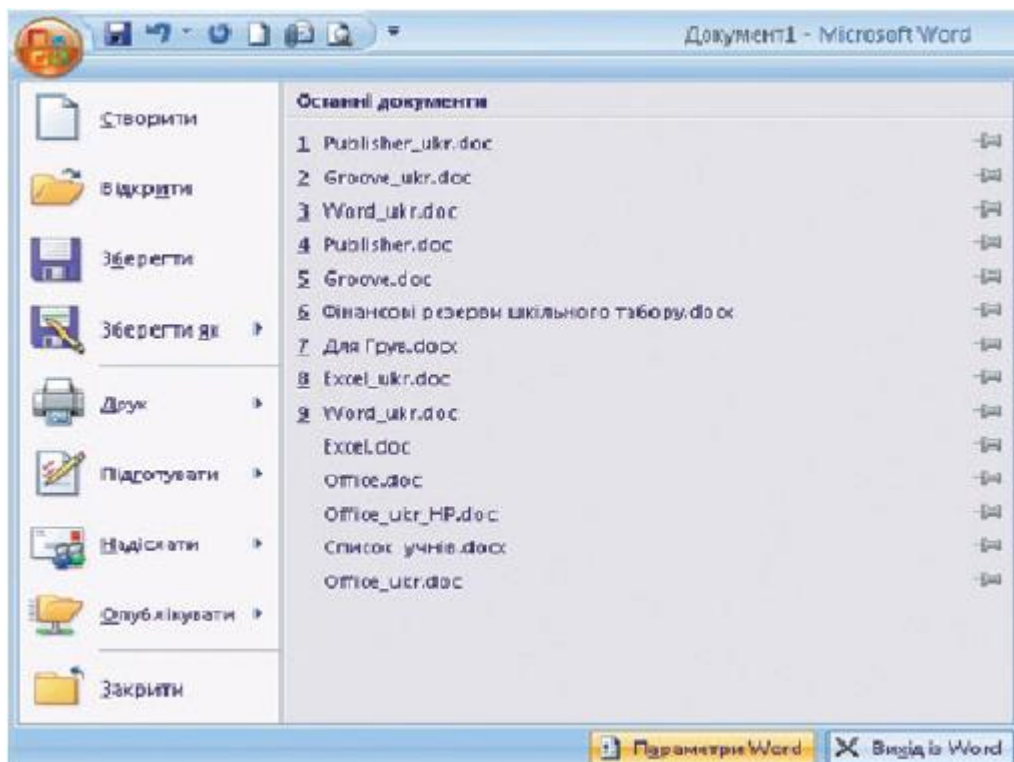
Документ1 - Microsoft Word

Створити

Відкрити

Зберегти

Зберегти як

Друк

Підготувати

Надіслати

Опублікувати

Закрити

Останні документи

1 Publisher_ukr.doc
2 Groove_ukr.doc
3 Word_ukr.doc
4 Publisher.doc
5 Groove.doc
6 Фінансові резерви шкільного табору.docx
7 Для Груе.docx
8 Excel_ukr.doc
9 Word_ukr.doc
Excel.doc
Office.doc
Office_ukr_HP.doc
Список учнів.docx
Office_ukr.doc

Параметри Word
Вихід із Word